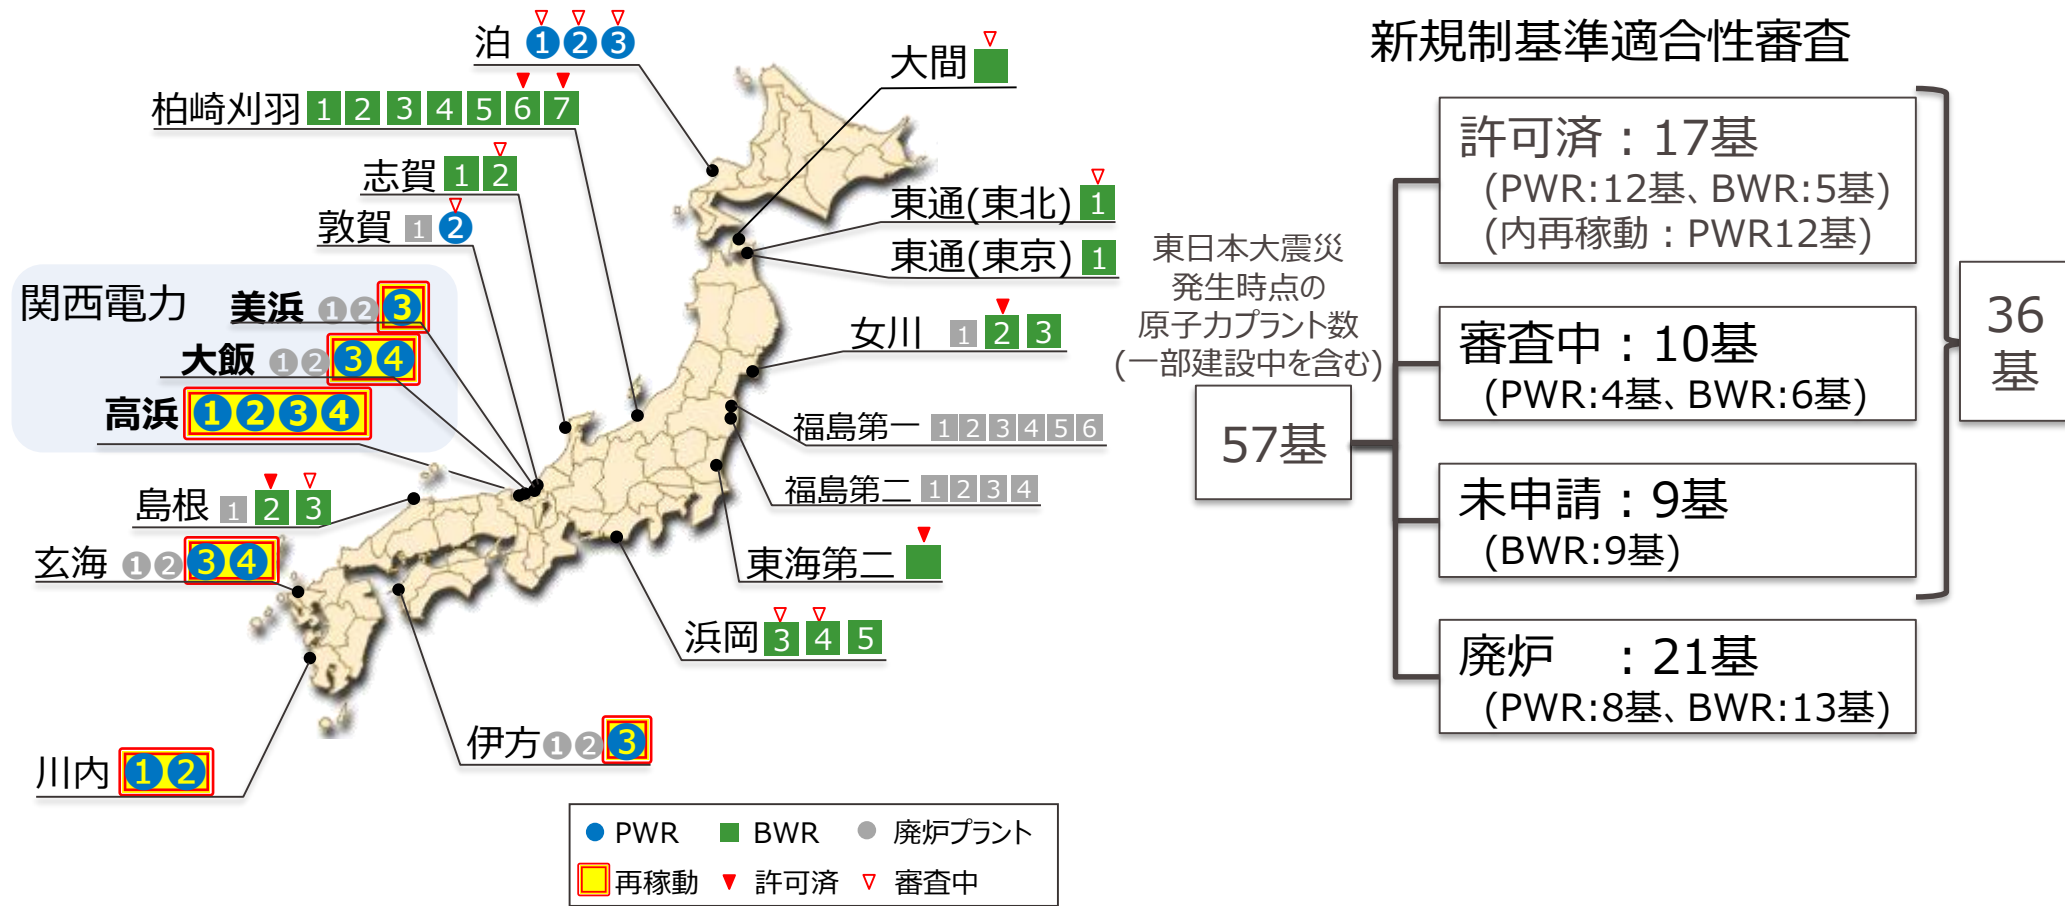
泊 ①②③

大間

柏崎刈羽 1 2 3 4 5 6 7

志賀 1 2

敦賀 1 ②

東通(東北) 1

東通(東京) 1

関西電力 美浜 ①②③

大飯 ①②③④

高浜 ①②③④

女川 1 2 3

福島第一 1 2 3 4 5 6

福島第二 1 2 3 4

島根 1 2 3

玄海 ①②③④

東海第二

浜岡 3 4 5

伊方 ①②③

川内 ①②

● PWR ■ BWR ● 廃炉プラント

再稼動 ▼ 許可済 ▽ 審査中

新規制基準適合性審査

東日本大震災発生時点の原子力プラント数(一部建設中を含む)

57基

許可済：17基
(PWR:12基、BWR:5基)
(内再稼動：PWR12基)

審査中：10基
(PWR:4基、BWR:6基)

未申請：9基
(BWR:9基)

廃炉 ：21基
(PWR:8基、BWR:13基)

36基